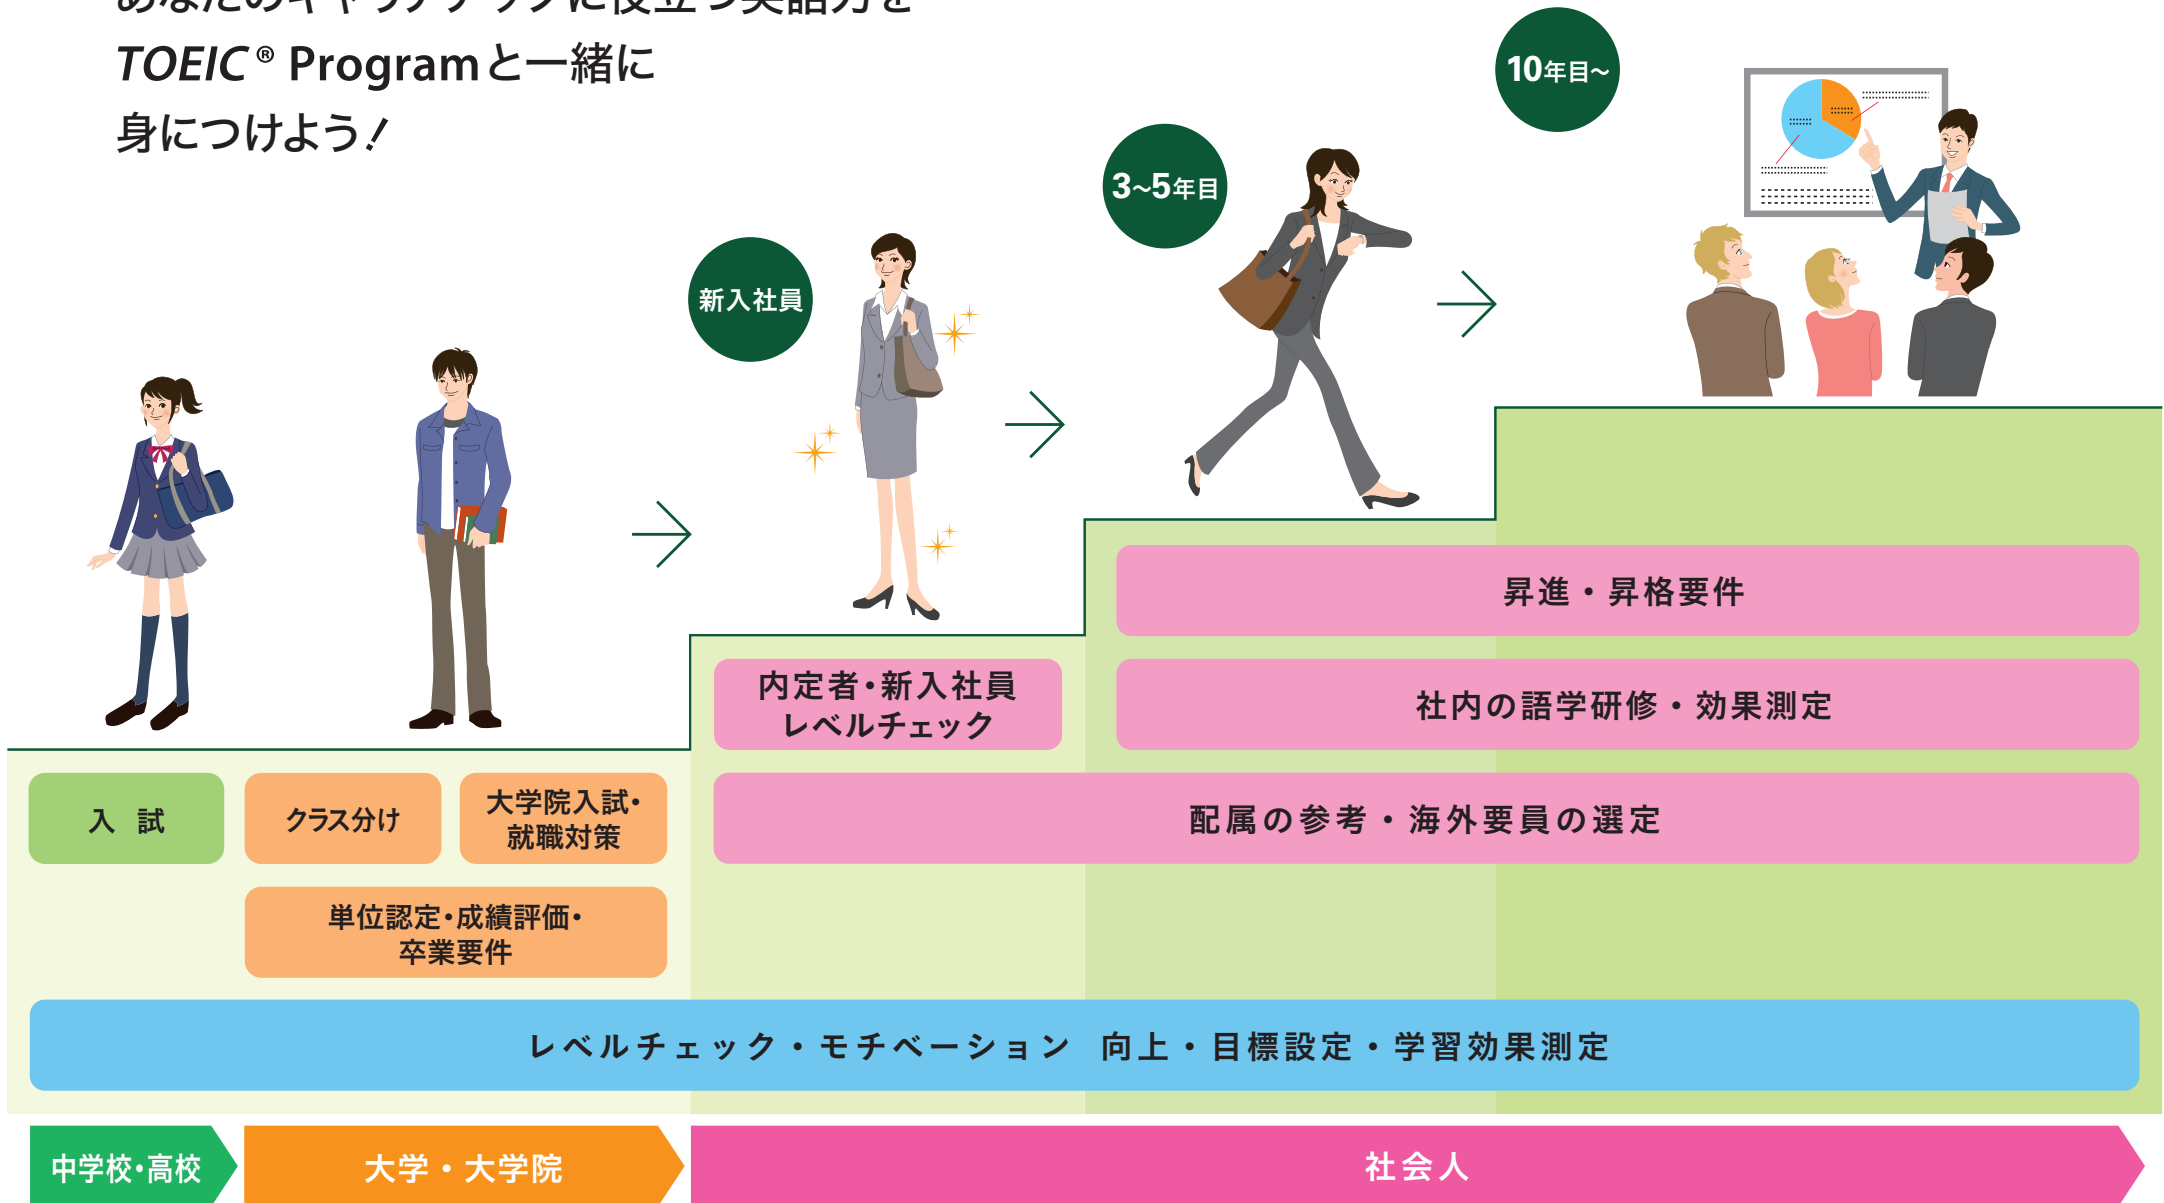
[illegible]
TOEIC® Programと一緒に
身につけよう!

10年目~

3~5年目

新入社員

昇進・昇格要件

内定者・新入社員
レベルチェック

社内の語学研修・効果測定

入 試

クラス分け

大学院入試・
就職対策

配属の参考・海外要員の選定

単位認定・成績評価・
卒業要件

レベルチェック・モチベーション 向上・目標設定・学習効果測定

中学校・高校

大学・大学院

社会人